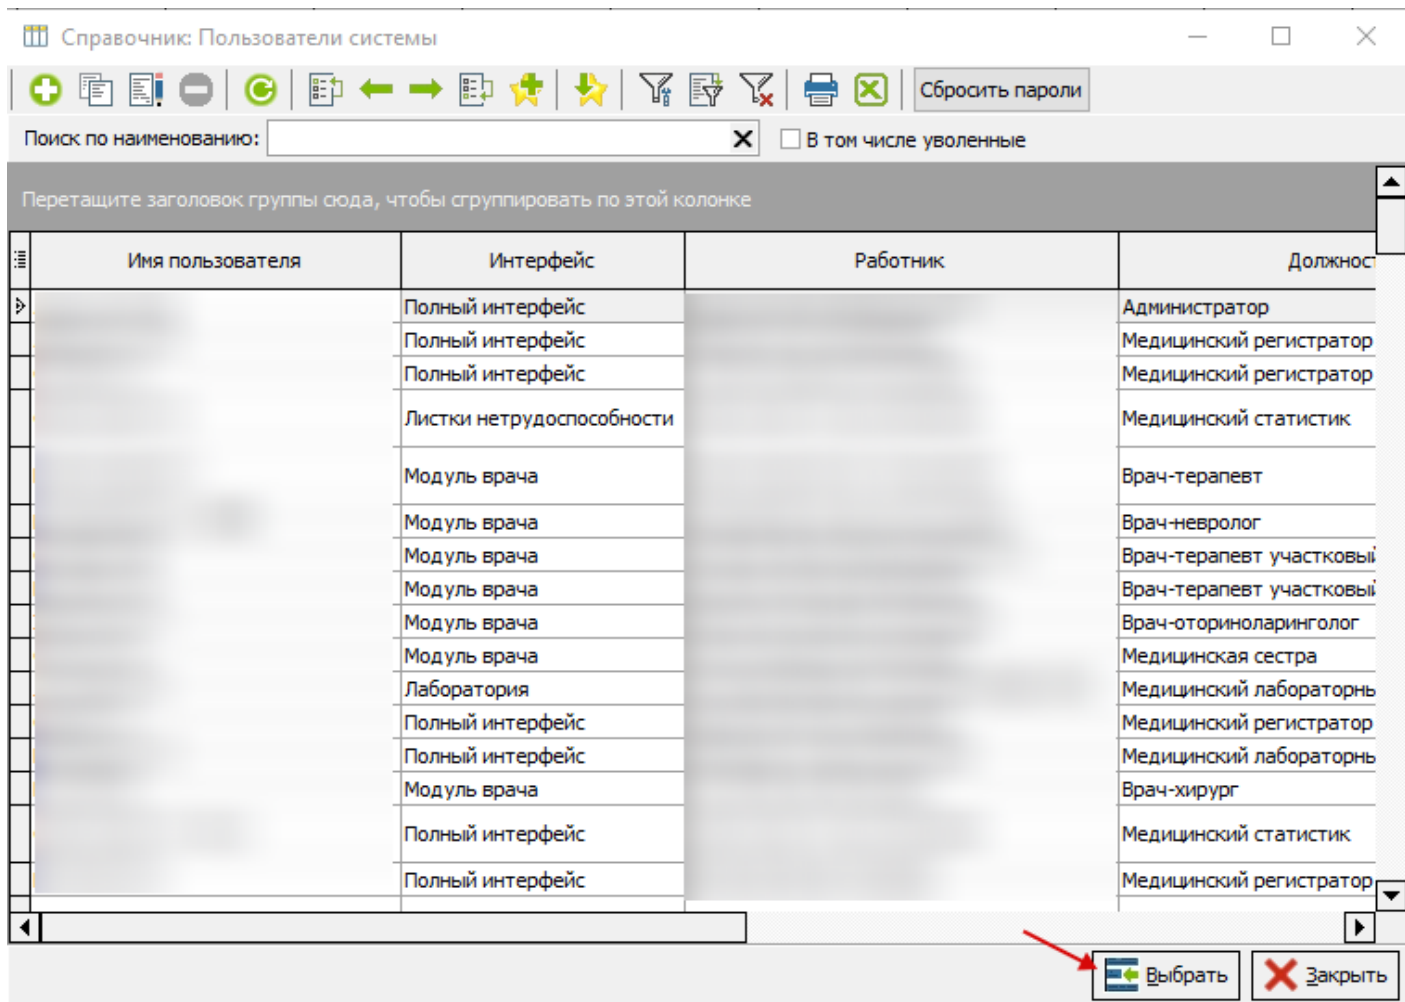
Справочник: Пользователи системы

Сбросить пароли

Поиск по наименованию:

В том числе уволенные

Перетащите заголовок группы сюда, чтобы сгруппировать по этой колонке

| Имя пользователя | Интерфейс | Работник | Должност |
|---|---|---|---|
| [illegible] | Полный интерфейс | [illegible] | Администратор |
| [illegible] | Полный интерфейс | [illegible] | Медицинский регистратор |
| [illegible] | Полный интерфейс | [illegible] | Медицинский регистратор |
| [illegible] | Листки нетрудоспособности | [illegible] | Медицинский статистик |
| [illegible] | Модуль врача | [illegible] | Врач-терапевт |
| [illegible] | Модуль врача | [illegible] | Врач-невролог |
| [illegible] | Модуль врача | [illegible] | Врач-терапевт участковы |
| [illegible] | Модуль врача | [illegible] | Врач-терапевт участковы |
| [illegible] | Модуль врача | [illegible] | Врач-оториноларинголог |
| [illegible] | Модуль врача | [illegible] | Медицинская сестра |
| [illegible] | Лаборатория | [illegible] | Медицинский лабораторнь |
| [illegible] | Полный интерфейс | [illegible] | Медицинский регистратор |
| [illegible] | Полный интерфейс | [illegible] | Медицинский лабораторнь |
| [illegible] | Модуль врача | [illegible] | Врач-хирург |
| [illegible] | Полный интерфейс | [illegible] | Медицинский статистик |
| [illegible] | Полный интерфейс | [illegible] | Медицинский регистратор |

Выбрать Закрыть